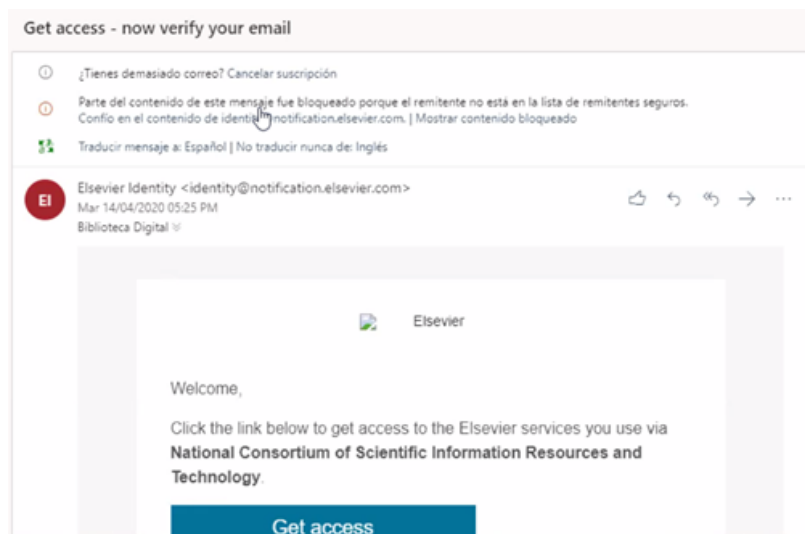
Get access - now verify your email

¿Tienes demasiado correo? Cancelar suscripción

Parte del contenido de este mensaje fue bloqueado porque el remitente no está en la lista de remitentes seguros. Confío en el contenido de identity@notification.elsevier.com. | Mostrar contenido bloqueado

Traducir mensaje a: Español | No traducir nunca de: Inglés

EI

Elsevier Identity <identity@notification.elsevier.com>
Mar 14/04/2020 05:25 PM
Biblioteca Digital

Elsevier

Welcome,

Click the link below to get access to the Elsevier services you use via **National Consortium of Scientific Information Resources and Technology**.

Get access